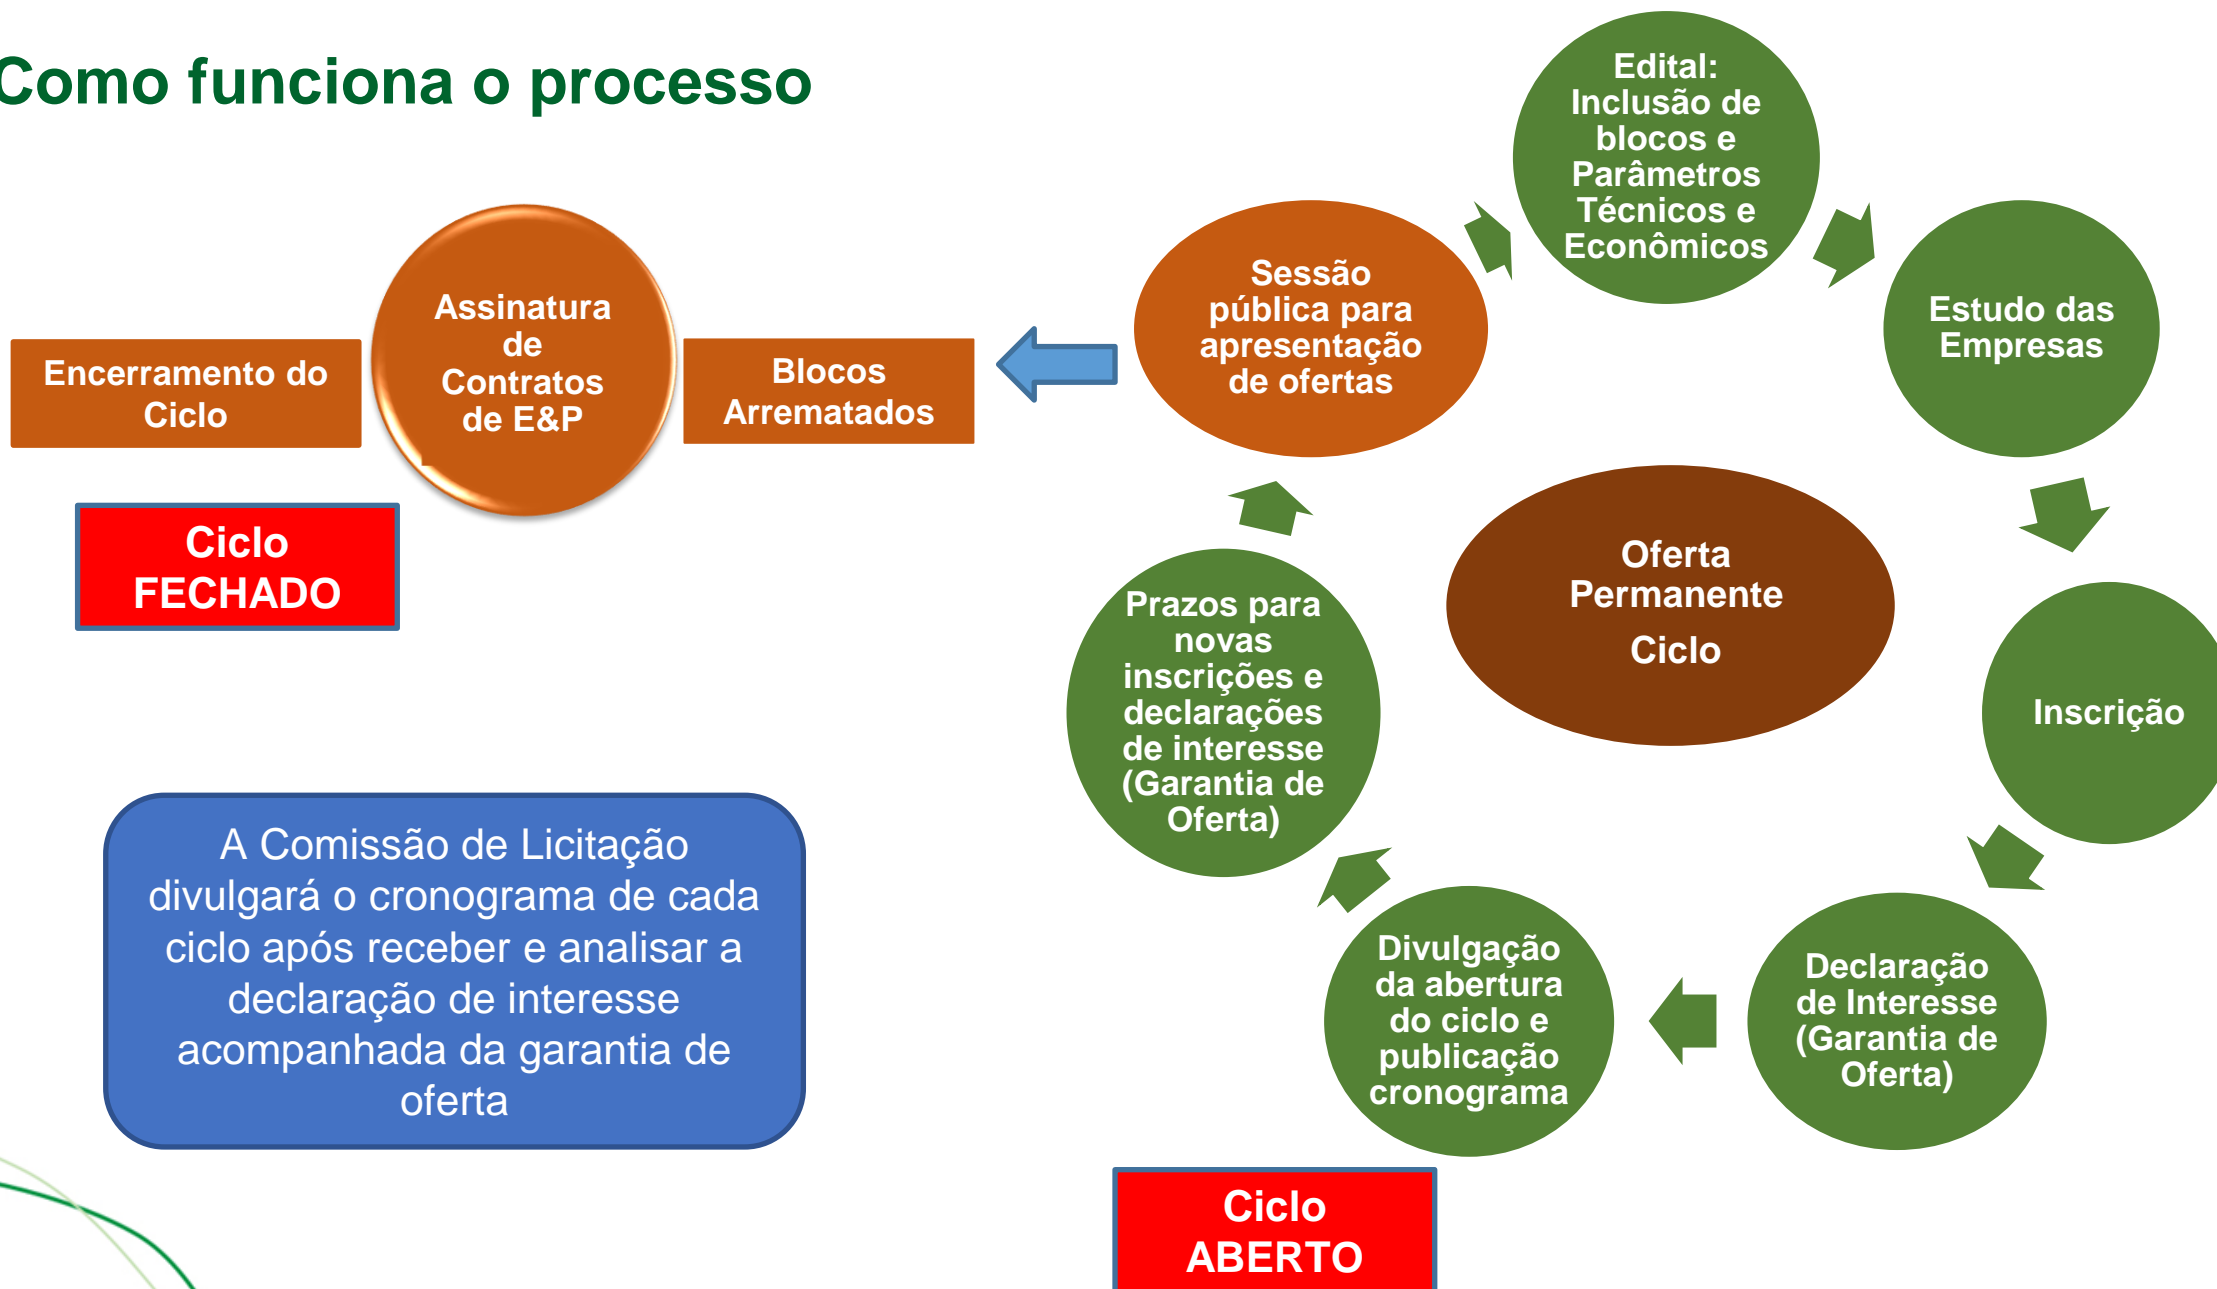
Como funciona o processo

Encerramento do Ciclo

Assinatura de Contratos de E&P

Blocos Arrematados

Ciclo FECHADO

Sessão pública para apresentação de ofertas

Edital: Inclusão de blocos e Parâmetros Técnicos e Econômicos

Estudo das Empresas

Oferta Permanente

Ciclo

Inscrição

Prazos para novas inscrições e declarações de interesse (Garantia de Oferta)

Divulgação da abertura do ciclo e publicação cronograma

Declaração de Interesse (Garantia de Oferta)

A Comissão de Licitação divulgará o cronograma de cada ciclo após receber e analisar a declaração de interesse acompanhada da garantia de oferta

Ciclo ABERTO